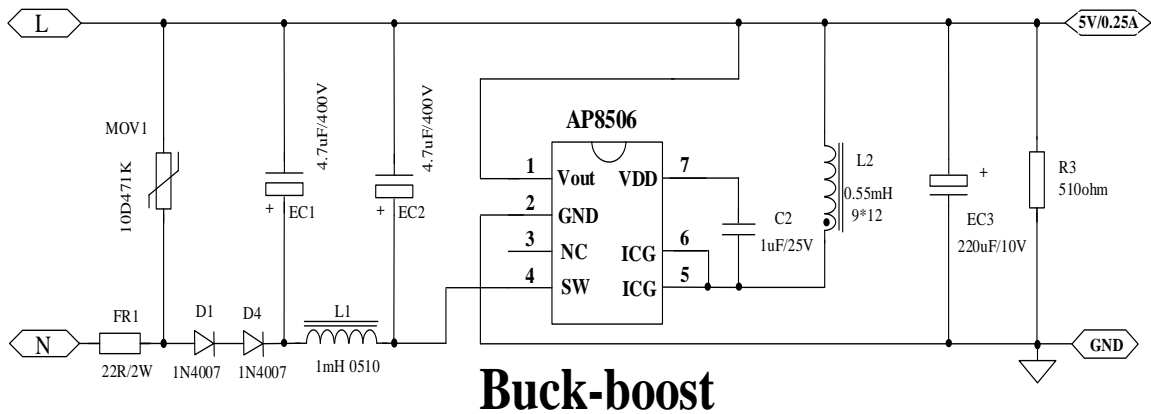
L
5V/0.25A
MOV1
10D471K
4.7uF/400V
EC1
4.7uF/400V
EC2
AP8506
1 Vout
2 GND
3 NC
4 SW
VDD 7
ICG 6
ICG 5
C2
1uF/25V
L2
0.55mH
9*12
EC3
220uF/10V
R3
510ohm
N
FR1
22R/2W
D1
1N4007
D4
1N4007
L1
1mH 0510
GND
Buck-boost